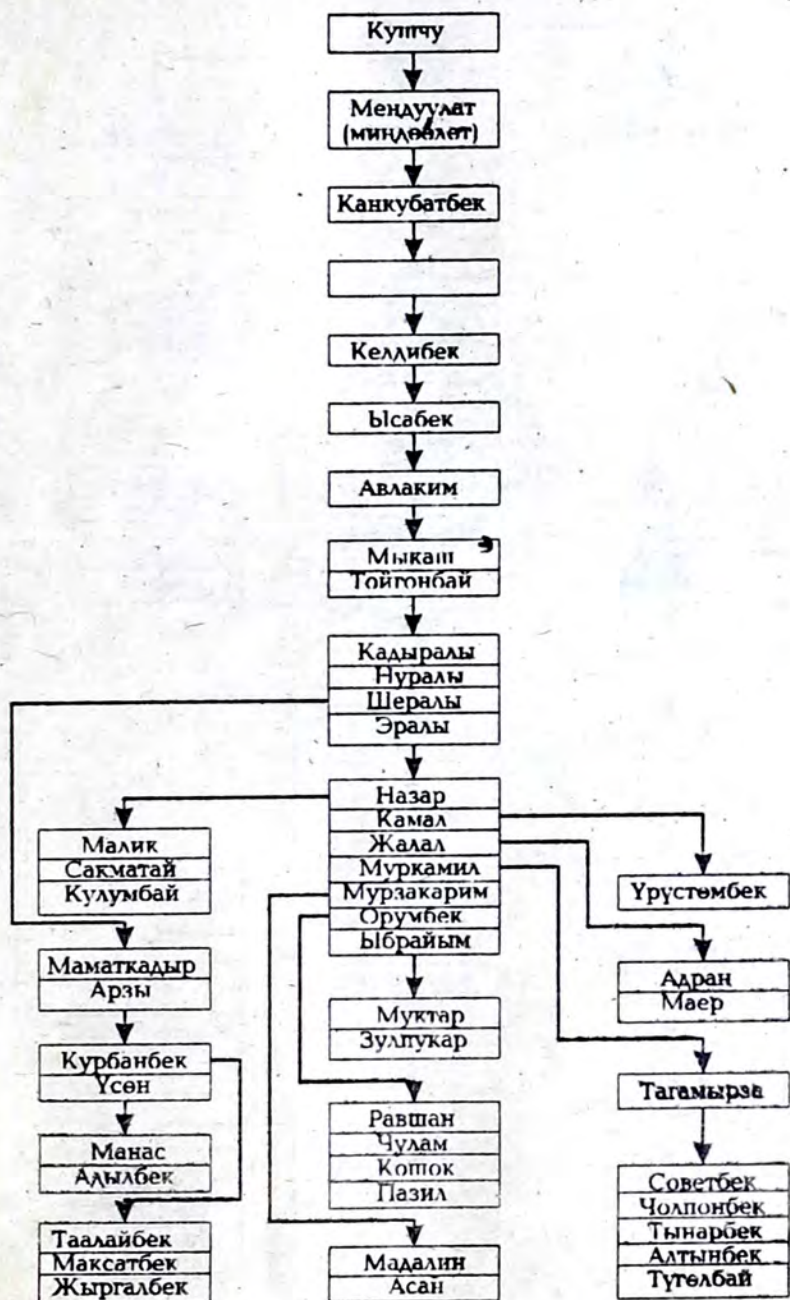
Купчу

Мендуулат (миндөөлөт)

Канкубатбек

Келдибек

Ысабек

Авлаким

Мыкаш
Тойгонбай

Кадыралы
Нуралы
Шералы
Эралы

Назар
Камал
Жалал
Муркамил
Мурзакарим
Орунбек
Ыбрайым

Малик
Сакматай
Кулумбай

Үрүстөмбек

Маматкадыр
Арзы

Адран
Маер

Муктар
Зулпукар

Курбанбек
Үсөн

Тагамырза

Равшан
Чулам
Кошок
Пазил

Манас
Адылбек

Советбек
Чолпонбек
Тынарбек
Алтынбек
Түгөлбай

Таалайбек
Максатбек
Жыргалбек

Мадалин
Асан